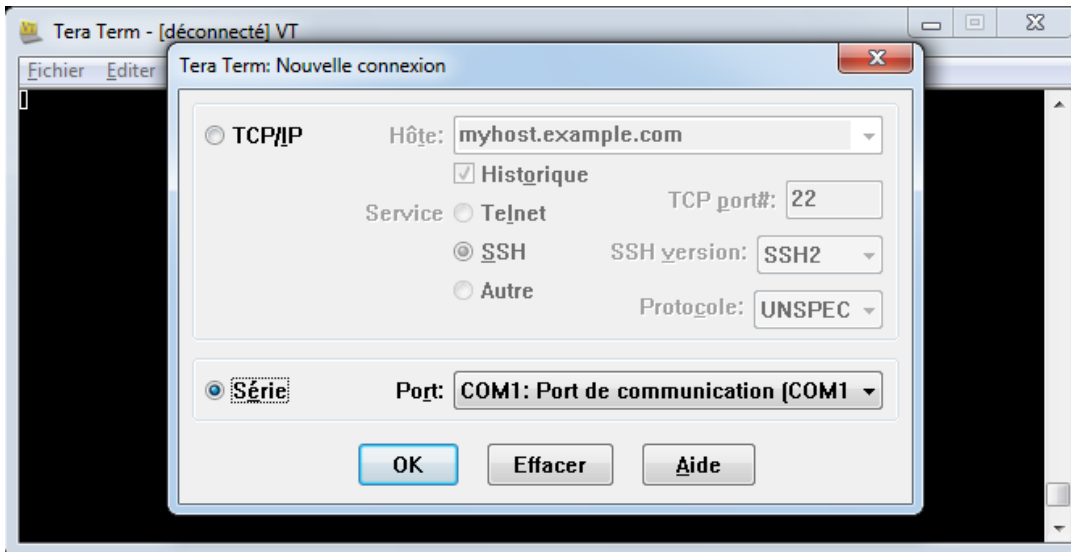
Tera Term - [déconnecté] VT

Fichier Editer

Tera Term: Nouvelle connexion

TCP/IP Hôte: myhost.example.com

Historique

Service Telnet TCP port#: 22

SSH SSH version: SSH2

Autre Protocole: UNSPEC

Série Port: COM1: Port de communication (COM1

OK Effacer Aide